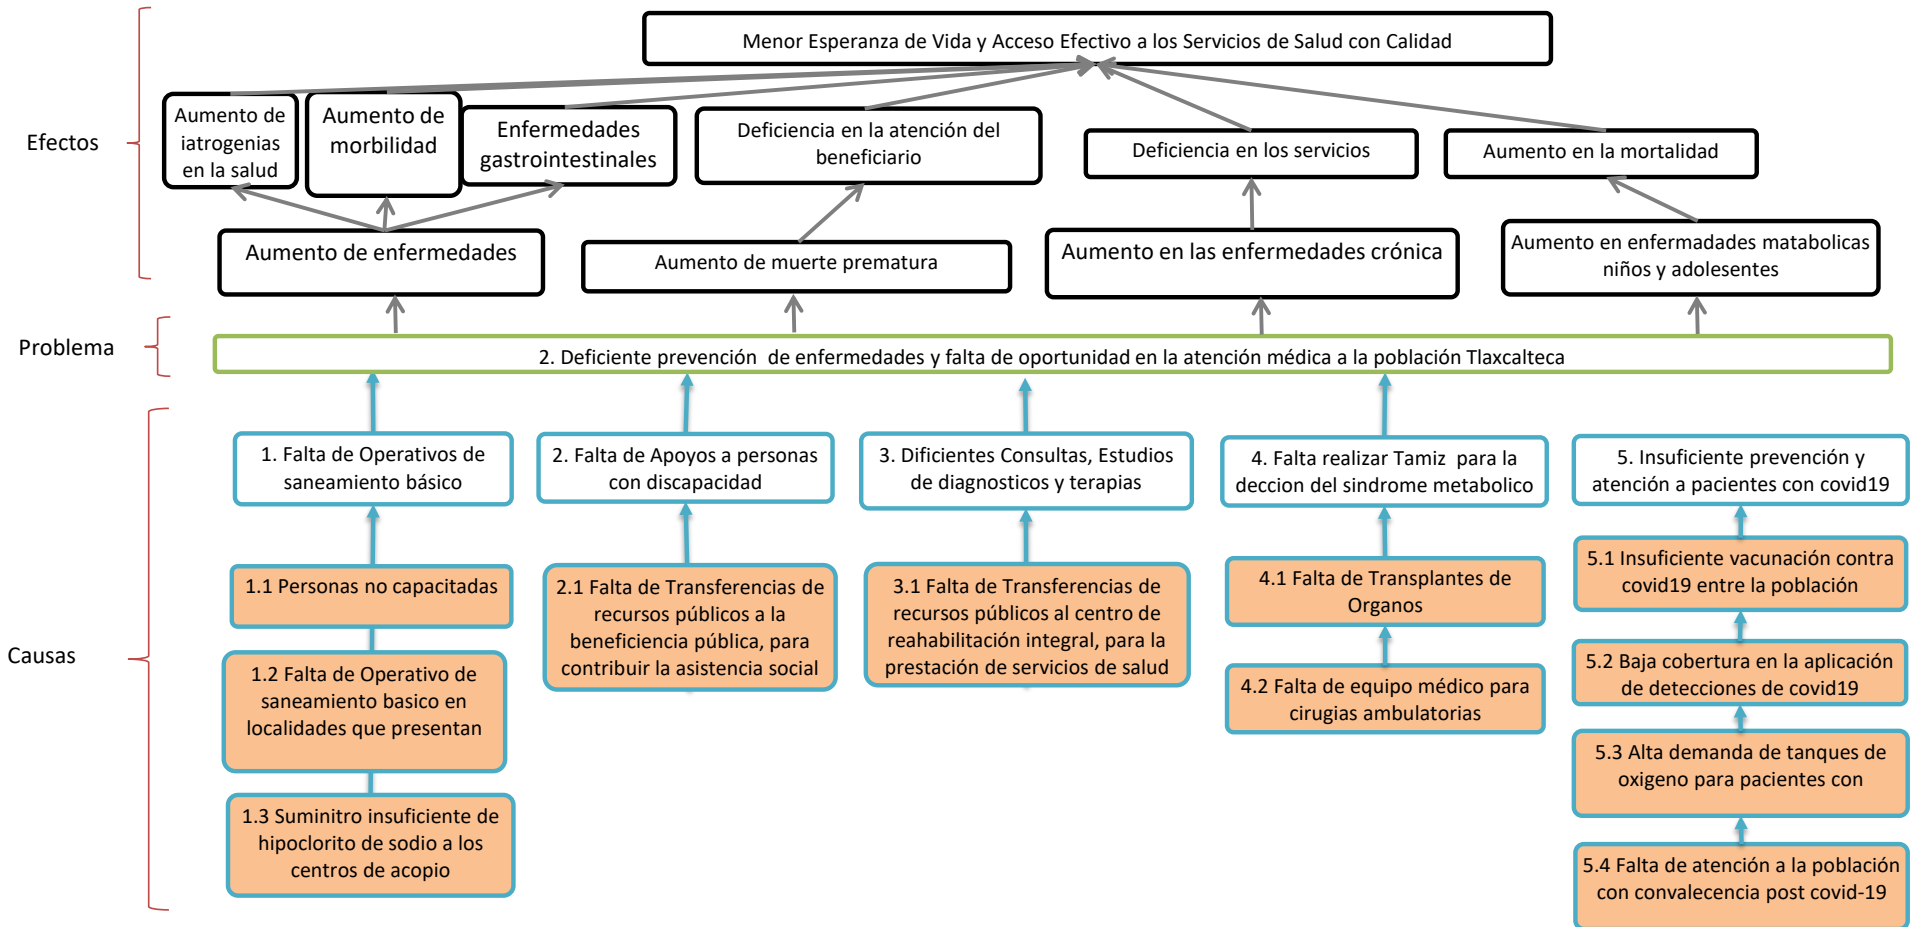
Menor Esperanza de Vida y Acceso Efectivo a los Servicios de Salud con Calidad

Efectos

Aumento de iatrogenias en la salud

Aumento de morbilidad

Enfermedades gastrointestinales

Deficiencia en la atención del beneficiario

Deficiencia en los servicios

Aumento en la mortalidad

Aumento de enfermedades

Aumento de muerte prematura

Aumento en las enfermedades crónica

Aumento en enfermadades matabolicas niños y adolesentes

Problema

2. Deficiente prevención de enfermedades y falta de oportunidad en la atención médica a la población Tlaxcalteca

Causas

1. Falta de Operativos de saneamiento básico

2. Falta de Apoyos a personas con discapacidad

3. Dificientes Consultas, Estudios de diagnosticos y terapias

4. Falta realizar Tamiz para la deccion del sindrome metabolico

5. Insuficiente prevención y atención a pacientes con covid19

1.1 Personas no capacitadas

1.2 Falta de Operativo de saneamiento basico en localidades que presentan

1.3 Suminitro insuficiente de hipoclorito de sodio a los centros de acopio

2.1 Falta de Transferencias de recursos públicos a la beneficiencia pública, para contribuir la asistencia social

3.1 Falta de Transferencias de recursos públicos al centro de reahabilitación integral, para la prestación de servicios de salud

4.1 Falta de Transplantes de Organos

4.2 Falta de equipo médico para cirugias ambulatorias

5.1 Insuficiente vacunación contra covid19 entre la población

5.2 Baja cobertura en la aplicación de detecciones de covid19

5.3 Alta demanda de tanques de oxigeno para pacientes con

5.4 Falta de atención a la población con convalecencia post covid-19